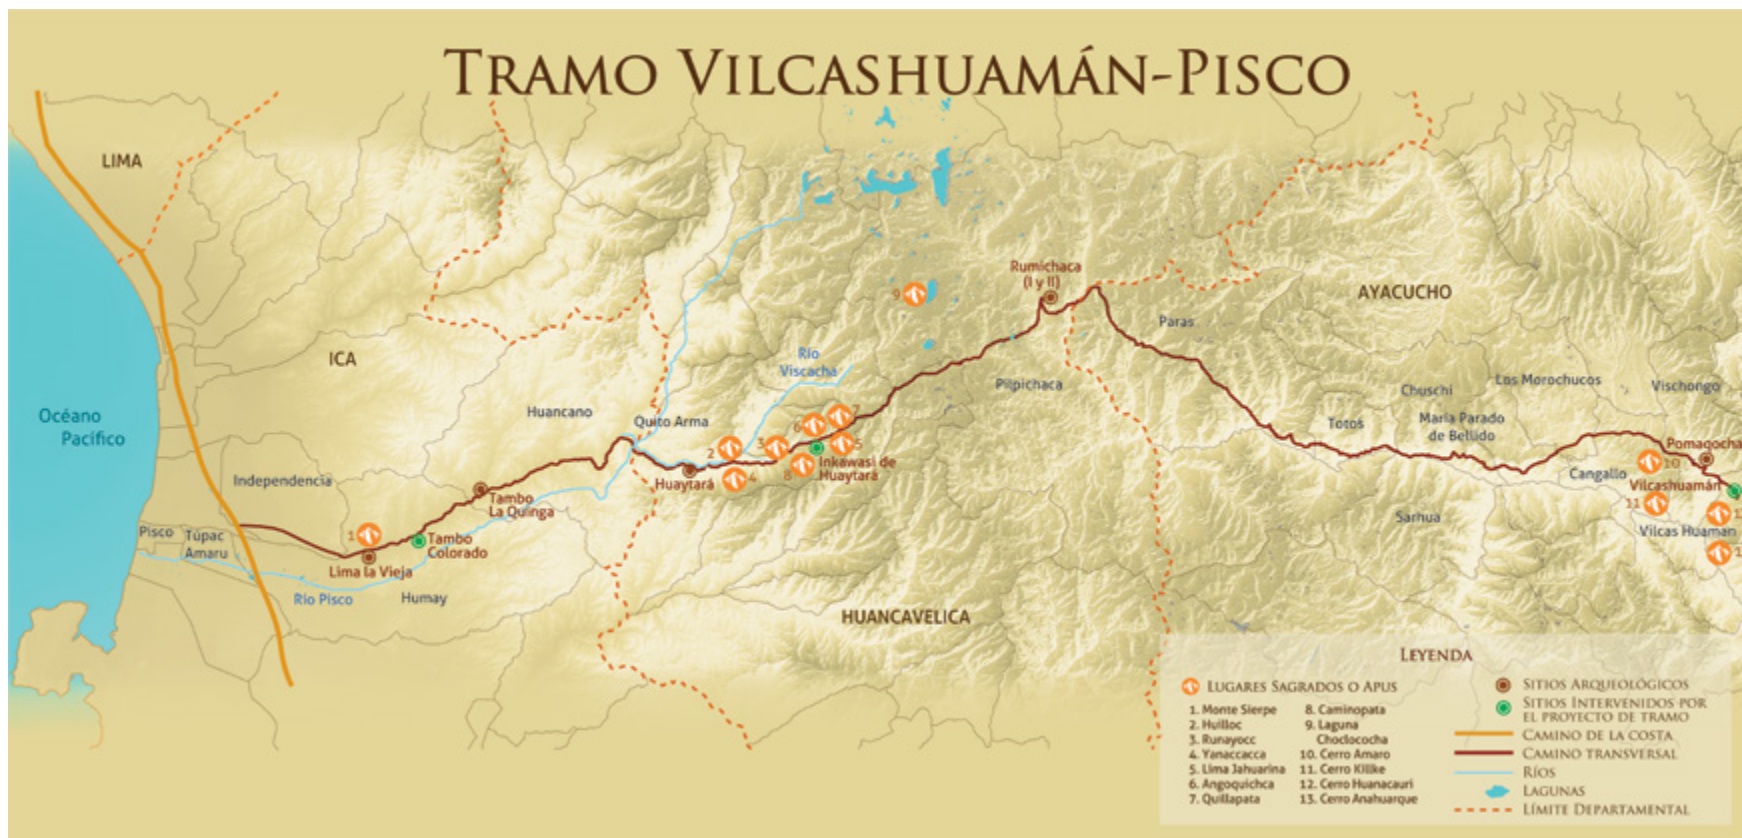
TRAMO VILCASHUAMÁN-PISCO

LIMA

Océano Pacífico

ICA

Huancano

Quito Arma

Río Viscacha

9

Rumichaca (I y II)

AYACUCHO

Paras

Pilpichaca

Chuschi

Los Morochucos

Vischongo

Totos

María Parado de Bellido

Pomacocha

10

Cangallo

Vilcashuamán

11

Vilcas Huamán

Sarhua

Independencia

Tambo La Quinga

Huaytará

1 2 3 4 5 6 7 8

Inkawasi de Huaytará

Pisco

Tupac Amaru

Tambo Colorado

Lima la Vieja

Río Pisco

Humay

HUANCAVELICA

LEYENDA

LUGARES SAGRADOS O APUS

1. Monte Sierpe
2. Huilloc
3. Runayocc
4. Yanaccacca
5. Lima Jahuarina
6. Angoquichca
7. Quillapata
8. Caminopata
9. Laguna Choclococha
10. Cerro Amaro
11. Cerro Killke
12. Cerro Huanacauri
13. Cerro Anahuarque

SITIOS ARQUEOLÓGICOS
SITIOS INTERVENIDOS POR EL PROYECTO DE TRAMO
CAMINO DE LA COSTA
CAMINO TRANSVERSAL
RÍOS
LAGUNAS
LÍMITE DEPARTAMENTAL